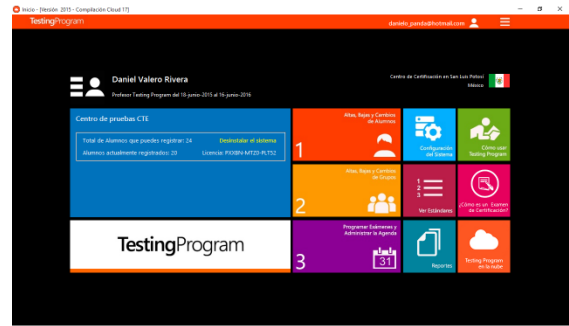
Inicio - [Versión 2015 - Compilación Cloud 17]

TestingProgram

daniela_panda@hotmail.com

Daniel Valero Rivera

Profesor Testing Program del 18-junio-2015 al 16-junio-2016

Centro de Certificación en San Luis Potosí
México

Centro de pruebas CTE

Total de Alumnos que puedes registrar: 24
Desinstalar el sistema
Alumnos actualmente registrados: 20
Licencia: PXXBN-MTZ0-PLT52

Altas, Bajas y Cambios de Alumnos

1

Configuración del Sistema

Cómo usar Testing Program

Altas, Bajas y Cambios de Grupos

2

1
2
3

Ver Estándares

¿Cómo es un Examen de Certificación?

TestingProgram

Programar Exámenes y Administrar la Agenda

3

31

Reportes

Testing Program en la nube